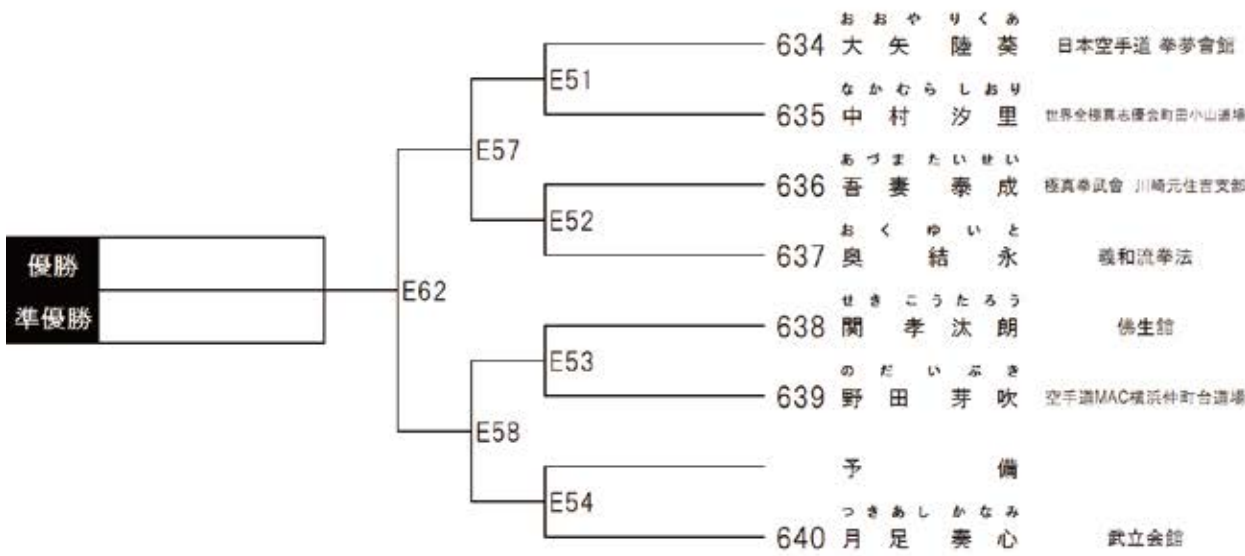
| 優勝 | |
|---|---|
| 準優勝 | |

E62
E57
E58
E51
E52
E53
E54

おおや りくあ
634 大矢 陸葵 日本空手道 拳夢會館

なかむら しおり
635 中村 汐里 世界全極真志優会町田小山道場

あづま たいせい
636 吾妻 泰成 極真拳武會 川崎元住吉支部

おく ゆいと
637 奥 結永 義和流拳法

せき こうたろう
638 関 孝汰朗 佛生館

のだ いぶき
639 野田 芽吹 空手道MAC横浜仲町台道場

予 備

つきあし かなみ
640 月足 奏心 武立会館